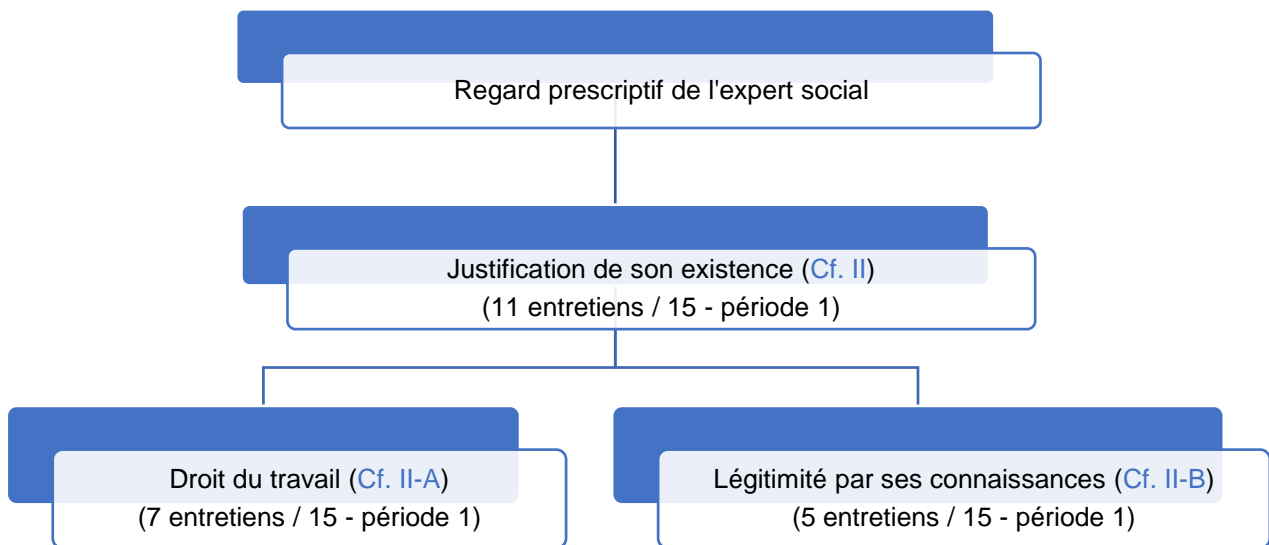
Regard prescriptif de l'expert social

Justification de son existence (Cf. II)
(11 entretiens / 15 - période 1)

Droit du travail (Cf. II-A)
(7 entretiens / 15 - période 1)

Légitimité par ses connaissances (Cf. II-B)
(5 entretiens / 15 - période 1)